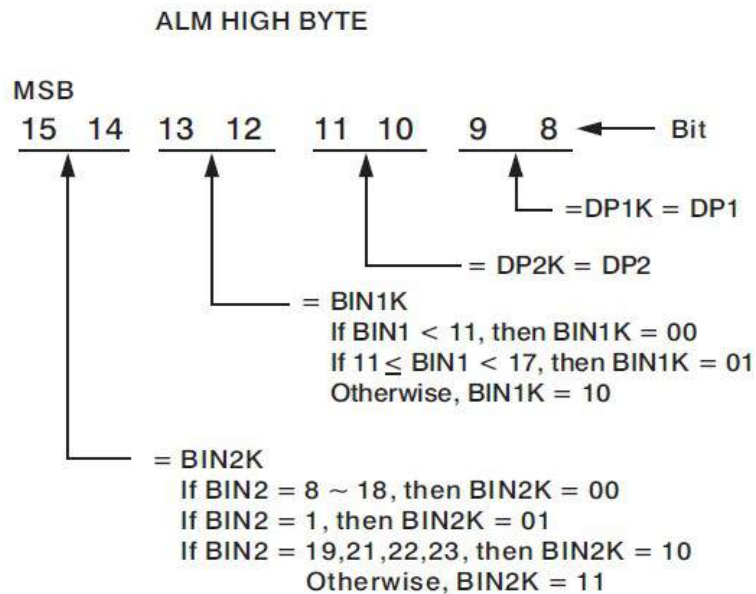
ALM HIGH BYTE

MSB
15 14 13 12 11 10 9 8 Bit

=DP1K = DP1

= DP2K = DP2

= BIN1K
If BIN1 $<$ 11, then BIN1K = 00
If 11 $\leq$ BIN1 $<$ 17, then BIN1K = 01
Otherwise, BIN1K = 10

= BIN2K
If BIN2 = 8 $\sim$ 18, then BIN2K = 00
If BIN2 = 1, then BIN2K = 01
If BIN2 = 19,21,22,23, then BIN2K = 10
Otherwise, BIN2K = 11